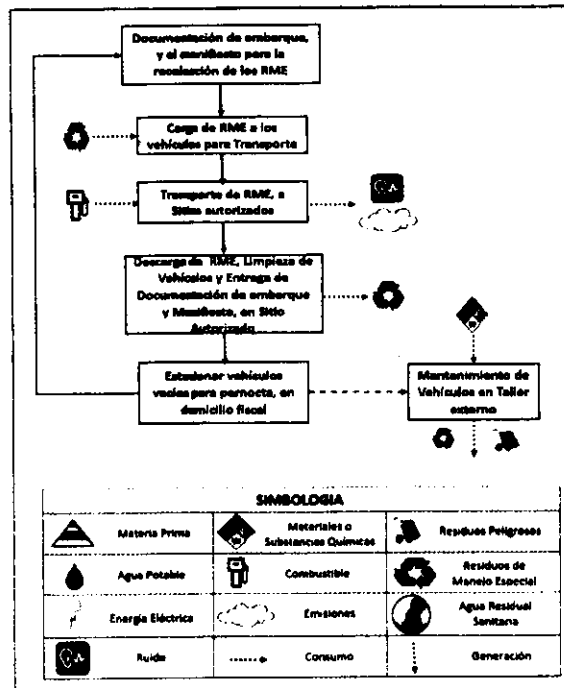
Documentación de embarque, y el manifiesto para la recolección de los RME

Carga de RME a los vehículos para Transporte

Transporte de RME, a Sitios autorizados

Descarga de RME, Limpieza de Vehículos y Entrega de Documentación de embarque y Manifiesto, en Sitio Autorizado

Estacionar vehículos vacíos para pernocta, en domicilio fiscal

Mantenimiento de Vehículos en Taller externo

SIMBOLOGIA

| | | | | | |
|---|---|---|---|---|---|
| | Materia Prima | | Materiales o Substancias Químicas | | Residuos Peligrosos |
| | Agua Potable | | Combustible | | Residuos de Manejo Especial |
| | Energía Eléctrica | | Emisiones | | Agua Residual Sanitaria |
| | Ruido | | Consumo | | Generación |